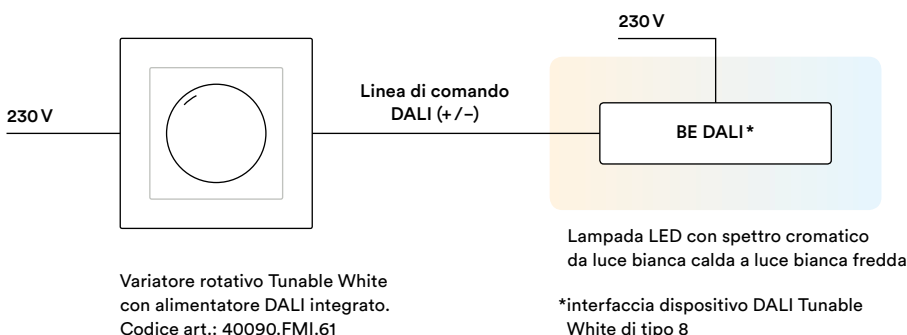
230 V

230 V

Linea di comando DALI (+/−)

BE DALI *

Lampada LED con spettro cromatico da luce bianca calda a luce bianca fredda

Variatore rotativo Tunable White con alimentatore DALI integrato. Codice art.: 40090.FMI.61

*interfaccia dispositivo DALI Tunable White di tipo 8